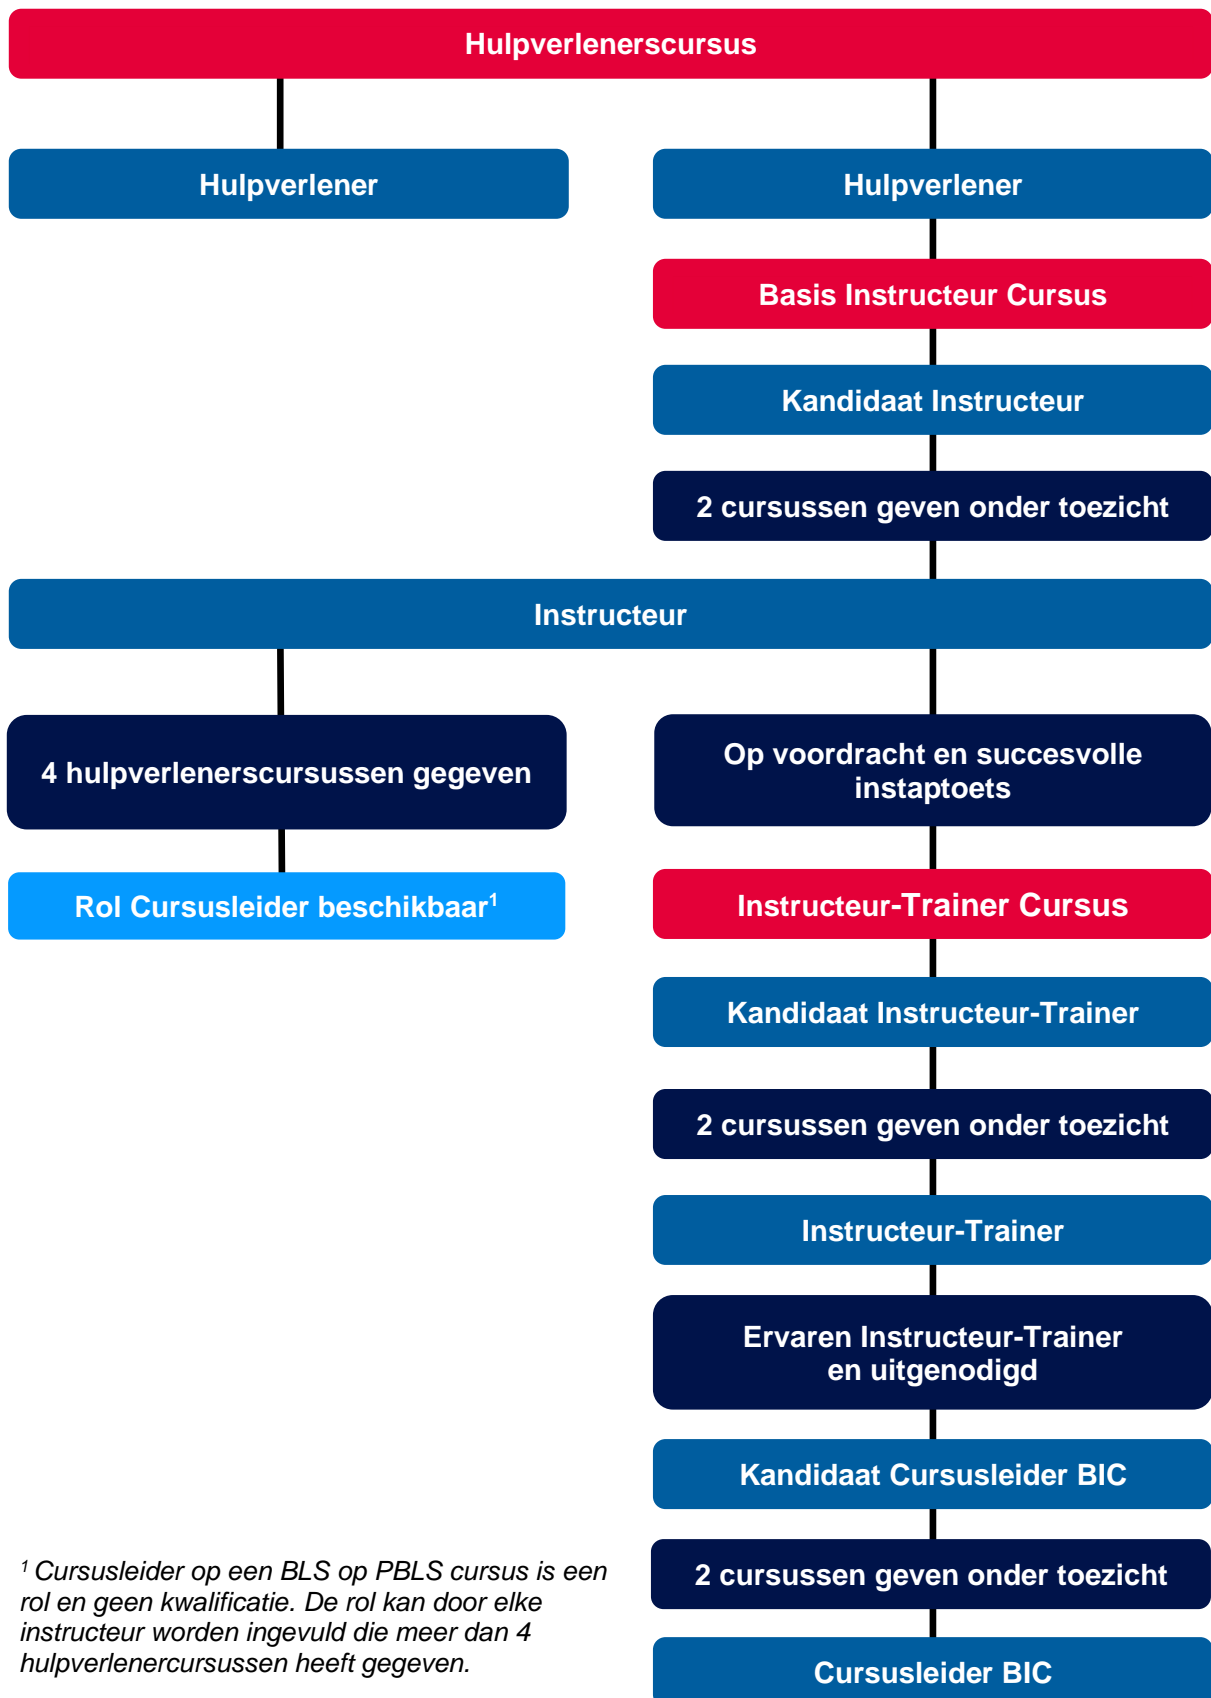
Hulpverlenerscursus

Hulpverlener

Hulpverlener

Basis Instructeur Cursus

Kandidaat Instructeur

2 cursussen geven onder toezicht

Instructeur

4 hulpverlenerscursussen gegeven

Rol Cursusleider beschikbaar$^1$

Op voordracht en succesvolle instaptoets

Instructeur-Trainer Cursus

Kandidaat Instructeur-Trainer

2 cursussen geven onder toezicht

Instructeur-Trainer

Ervaren Instructeur-Trainer en uitgenodigd

Kandidaat Cursusleider BIC

2 cursussen geven onder toezicht

Cursusleider BIC

$^1$ Cursusleider op een BLS op PBLS cursus is een rol en geen kwalificatie. De rol kan door elke instructeur worden ingevuld die meer dan 4 hulpverlenercursussen heeft gegeven.